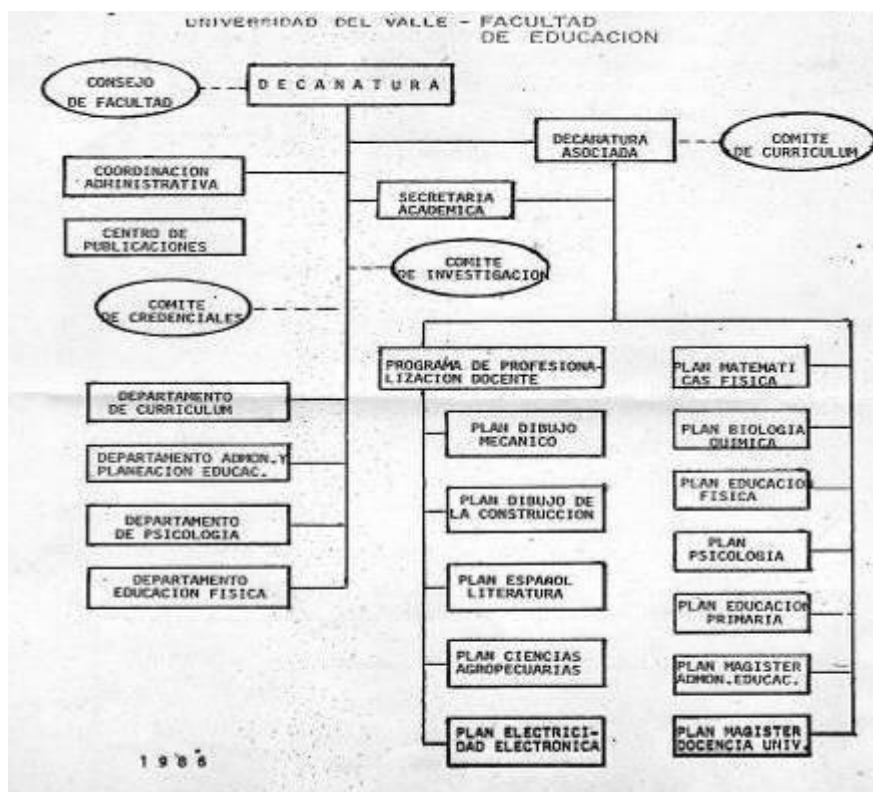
UNIVERSIDAD DEL VALLE - FACULTAD DE EDUCACION

CONSEJO DE FACULTAD

D E C A N A T U R A

DECANATURA ASOCIADA

COMITE DE CURRICULUM

COORDINACION ADMINISTRATIVA

SECRETARIA ACADEMICA

CENTRO DE PUBLICACIONES

COMITE DE INVESTIGACION

COMITE DE CREDENCIALES

PROGRAMA DE PROFESIONALIZACION DOCENTE

PLAN MATEMATICAS FISICA

DEPARTAMENTO DE CURRICULUM

PLAN DIBUJO MECANICO

PLAN BIOLOGIA QUIMICA

DEPARTAMENTO ADMON.Y PLANEACION EDUCAC.

PLAN DIBUJO DE LA CONSTRUCCION

PLAN EDUCACION FISICA

DEPARTAMENTO DE PSICOLOGIA

PLAN PSICOLOGIA

DEPARTAMENTO EDUCACION FISICA

PLAN ESPAÑOL LITERATURA

PLAN EDUCACION PRIMARIA

PLAN CIENCIAS AGROPECUARIAS

PLAN MAGISTER ADMON.EDUCAC.

PLAN ELECTRICIDAD ELECTRONICA

PLAN MAGISTER DOCENCIA UNIV.

1 9 8 6